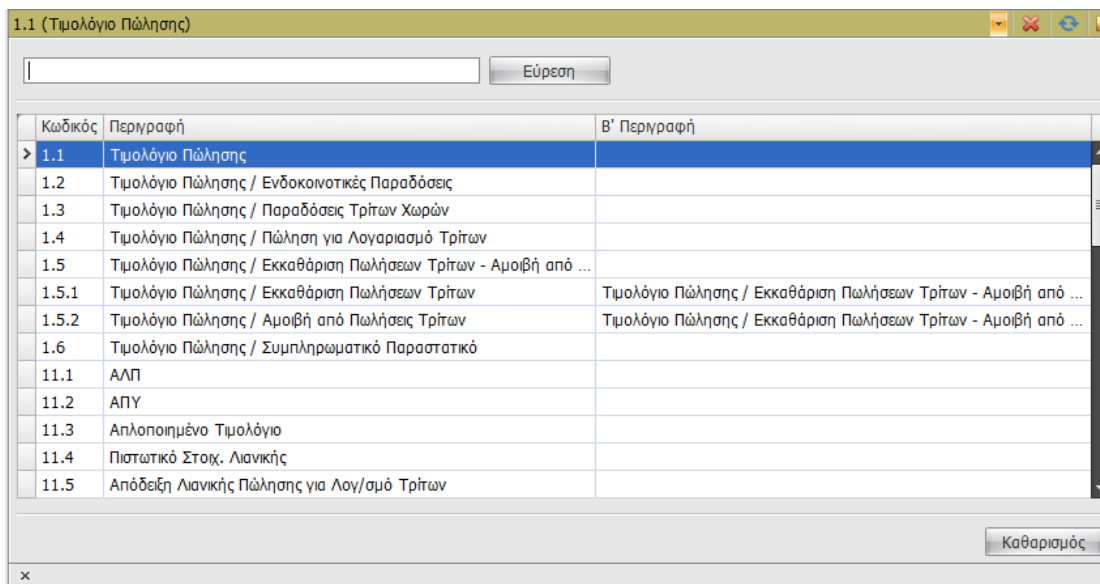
1.1 (Τιμολόγιο Πώλησης)

Εύρεση

| Κωδικός | Περιγραφή | Β' Περιγραφή |
|---|---|---|
| 1.1 | Τιμολόγιο Πώλησης | |
| 1.2 | Τιμολόγιο Πώλησης / Ενδοκοινοτικές Παραδόσεις | |
| 1.3 | Τιμολόγιο Πώλησης / Παραδόσεις Τρίτων Χωρών | |
| 1.4 | Τιμολόγιο Πώλησης / Πώληση για Λογαριασμό Τρίτων | |
| 1.5 | Τιμολόγιο Πώλησης / Εκκαθάριση Πωλήσεων Τρίτων - Αμοιβή από ... | |
| 1.5.1 | Τιμολόγιο Πώλησης / Εκκαθάριση Πωλήσεων Τρίτων | Τιμολόγιο Πώλησης / Εκκαθάριση Πωλήσεων Τρίτων - Αμοιβή από ... |
| 1.5.2 | Τιμολόγιο Πώλησης / Αμοιβή από Πωλήσεις Τρίτων | Τιμολόγιο Πώλησης / Εκκαθάριση Πωλήσεων Τρίτων - Αμοιβή από ... |
| 1.6 | Τιμολόγιο Πώλησης / Συμπληρωματικό Παραστατικό | |
| 11.1 | ΑΛΠ | |
| 11.2 | ΑΠΥ | |
| 11.3 | Απλοποιημένο Τιμολόγιο | |
| 11.4 | Πιστωτικό Στοιχ. Λιανικής | |
| 11.5 | Απόδειξη Λιανικής Πώλησης για Λογ/σμό Τρίτων | |

Καθαρισμός

×